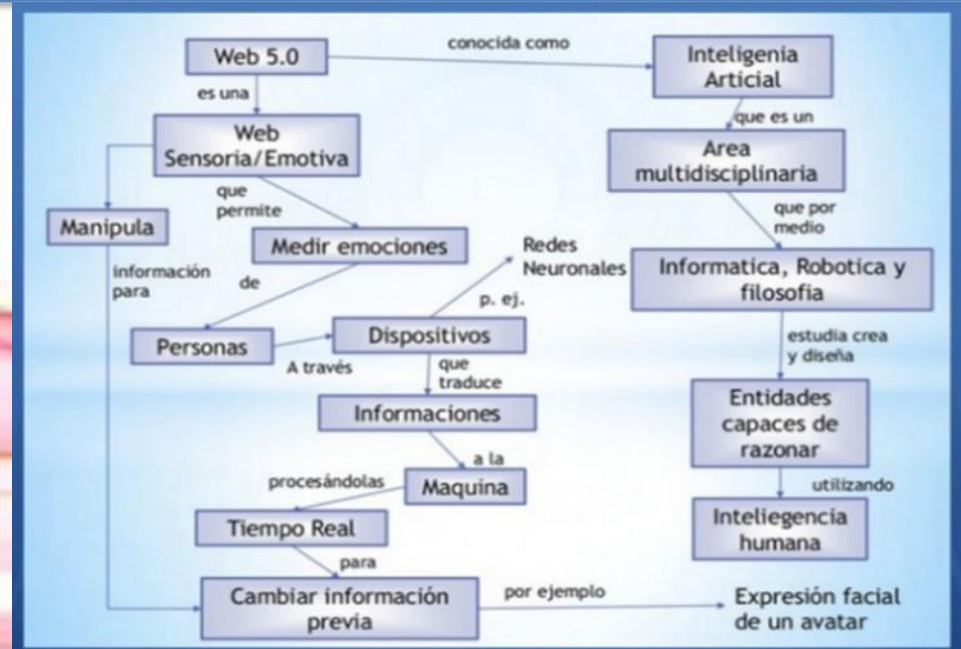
Web 5.0

conocida como

Inteligenia Articial

es una

Web Sensoria/Emotiva

que es un

Area multidisciplinaria

que permite

Manipula

Medir emociones

que por medio

Redes Neuronales

información para

de

Informatica, Robotica y filosofia

p. ej.

Personas

Dispositivos

A través

que traduce

estudia crea y diseña

Informaciones

Entidades capaces de razonar

a la

procesándolas

Maquina

utilizando

Tiempo Real

Inteliegencia humana

para

Cambiar información previa

por ejemplo

Expresión facial de un avatar